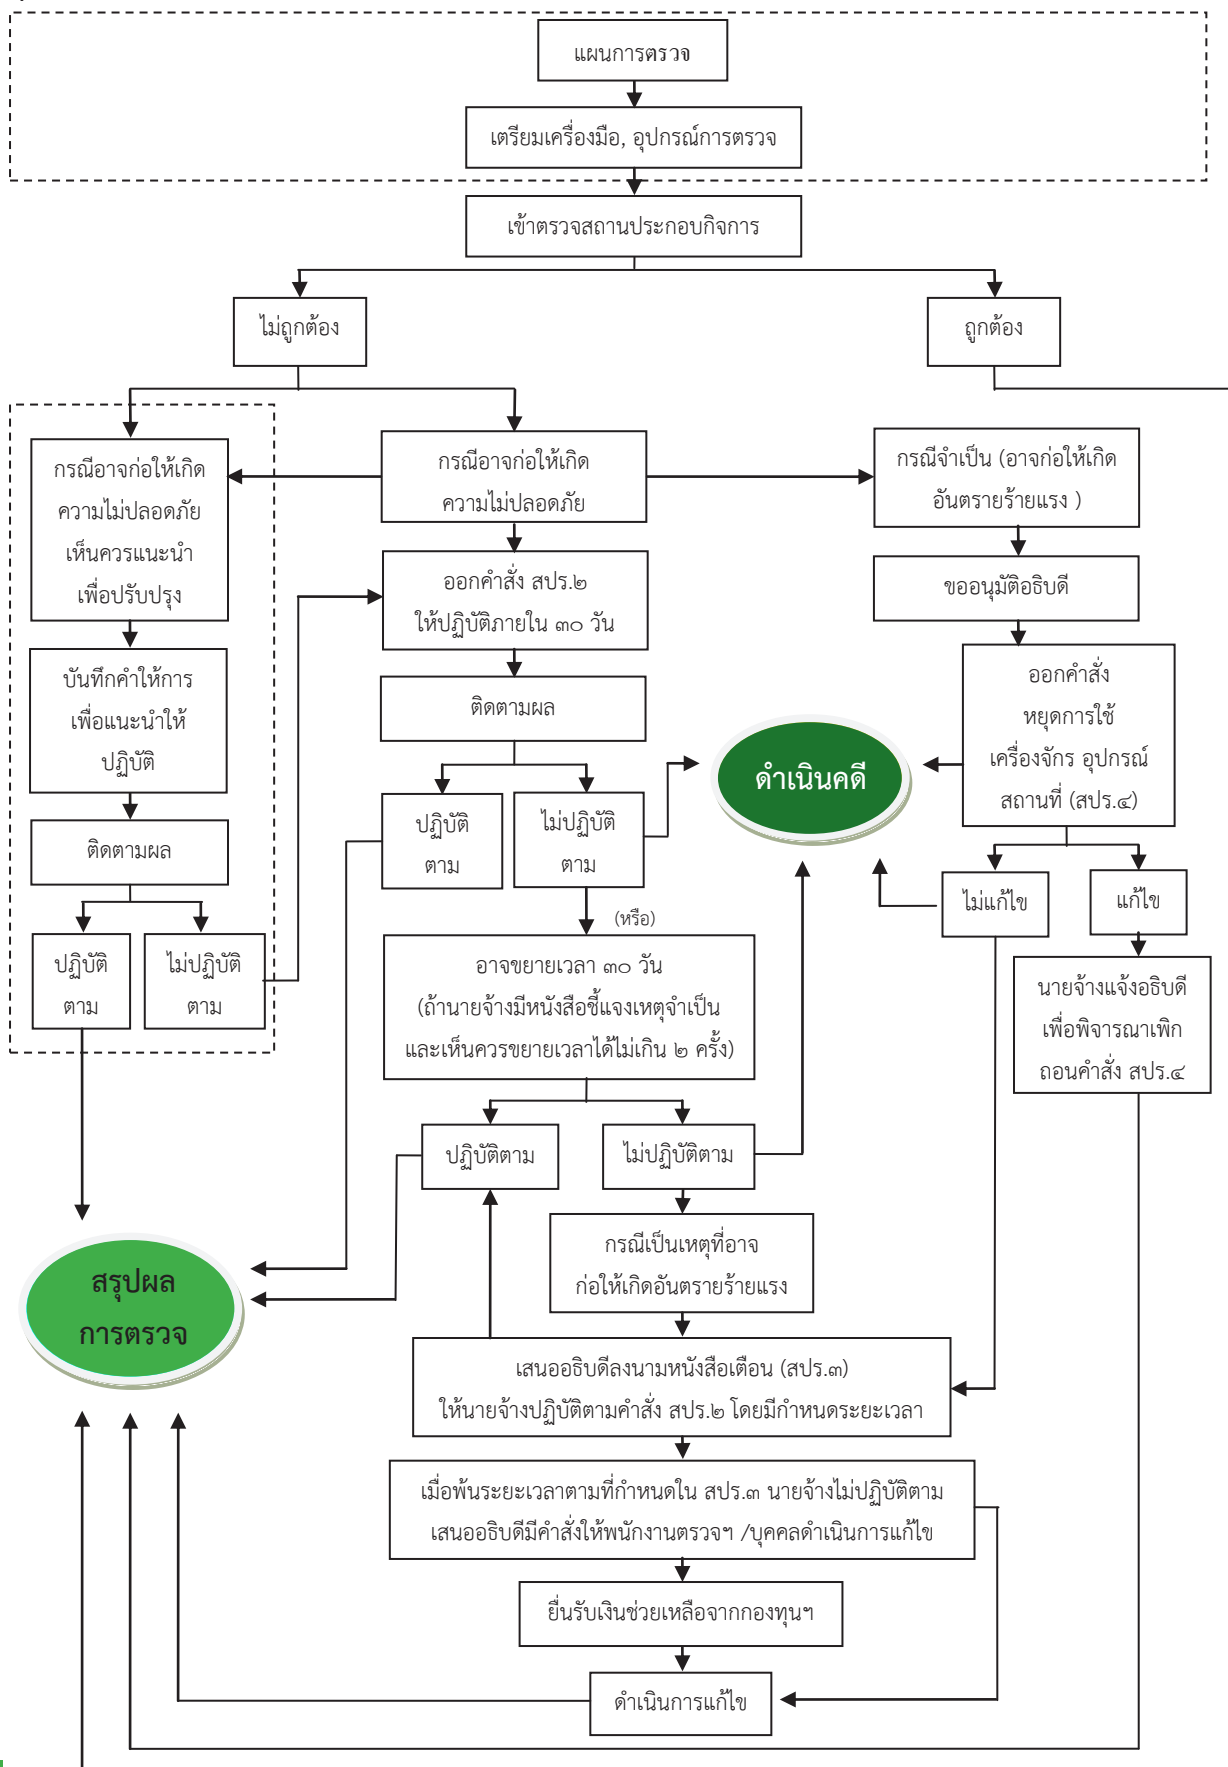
แผนการตรวจ

เตรียมเครื่องมือ, อุปกรณ์การตรวจ

เข้าตรวจสถานประกอบกิจการ

ไม่ถูกต้อง

ถูกต้อง

กรณีอาจก่อให้เกิดความไม่ปลอดภัยเห็นควรแนะนำเพื่อปรับปรุง

กรณีอาจก่อให้เกิดความไม่ปลอดภัย

กรณีจำเป็น (อาจก่อให้เกิดอันตรายร้ายแรง )

บันทึกคำให้การเพื่อแนะนำให้ปฏิบัติ

ออกคำสั่ง สปร.๒ ให้ปฏิบัติภายใน ๓๐ วัน

ขออนุมัติอธิบดี

ติดตามผล

ออกคำสั่งหยุดการใช้เครื่องจักร อุปกรณ์สถานที่ (สปร.๔)

ดำเนินคดี

ติดตามผล

ปฏิบัติตาม

ไม่ปฏิบัติตาม

ปฏิบัติตาม

ไม่ปฏิบัติตาม

ไม่แก้ไข

แก้ไข

(หรือ)

อาจขยายเวลา ๓๐ วัน (ถ้านายจ้างมีหนังสือชี้แจงเหตุจำเป็นและเห็นควรขยายเวลาได้ไม่เกิน ๒ ครั้ง)

นายจ้างแจ้งอธิบดีเพื่อพิจารณาเพิกถอนคำสั่ง สปร.๔

ปฏิบัติตาม

ไม่ปฏิบัติตาม

กรณีเป็นเหตุที่อาจก่อให้เกิดอันตรายร้ายแรง

สรุปผลการตรวจ

เสนออธิบดีลงนามหนังสือเตือน (สปร.๓) ให้นายจ้างปฏิบัติตามคำสั่ง สปร.๒ โดยมีกำหนดระยะเวลา

เมื่อพ้นระยะเวลาตามที่กำหนดใน สปร.๓ นายจ้างไม่ปฏิบัติตาม เสนออธิบดีมีคำสั่งให้พนักงานตรวจฯ /บุคคลดำเนินการแก้ไข

ยื่นรับเงินช่วยเหลือจากกองทุนฯ

ดำเนินการแก้ไข